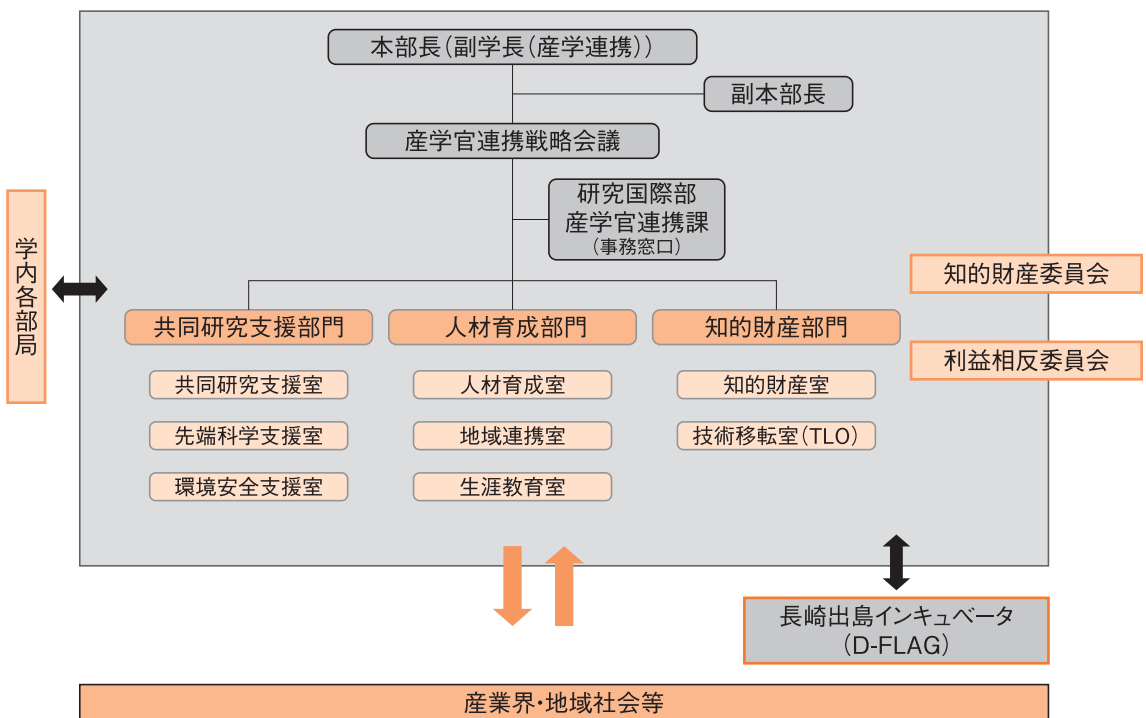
本部長(副学長(産学連携))

副本部長

産学官連携戦略会議

研究国際部
産学官連携課
(事務窓口)

学内各部局

知的財産委員会

利益相反委員会

共同研究支援部門

人材育成部門

知的財産部門

共同研究支援室

先端科学支援室

環境安全支援室

人材育成室

地域連携室

生涯教育室

知的財産室

技術移転室(TLO)

長崎出島インキュベータ
(D-FLAG)

産業界・地域社会等